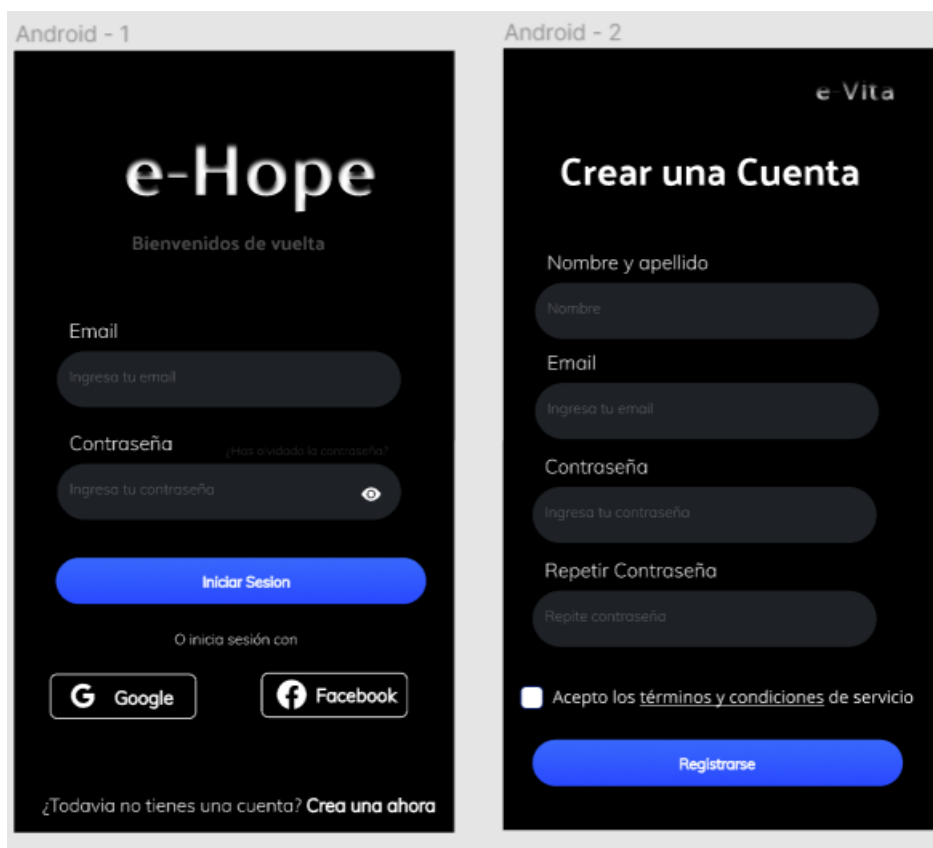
Android - 1

e-Hope

Bienvenidos de vuelta

Email

Ingresa tu email

Contraseña

¿Has olvidado la contraseña?

Ingresa tu contraseña

Iniciar Sesion

O inicia sesión con

Google

Facebook

¿Todavia no tienes una cuenta? Crea una ahora

Android - 2

e-Vita

Crear una Cuenta

Nombre y apellido

Nombre

Email

Ingresa tu email

Contraseña

Ingresa tu contraseña

Repetir Contraseña

Repite contraseña

Acepto los términos y condiciones de servicio

Registrarse